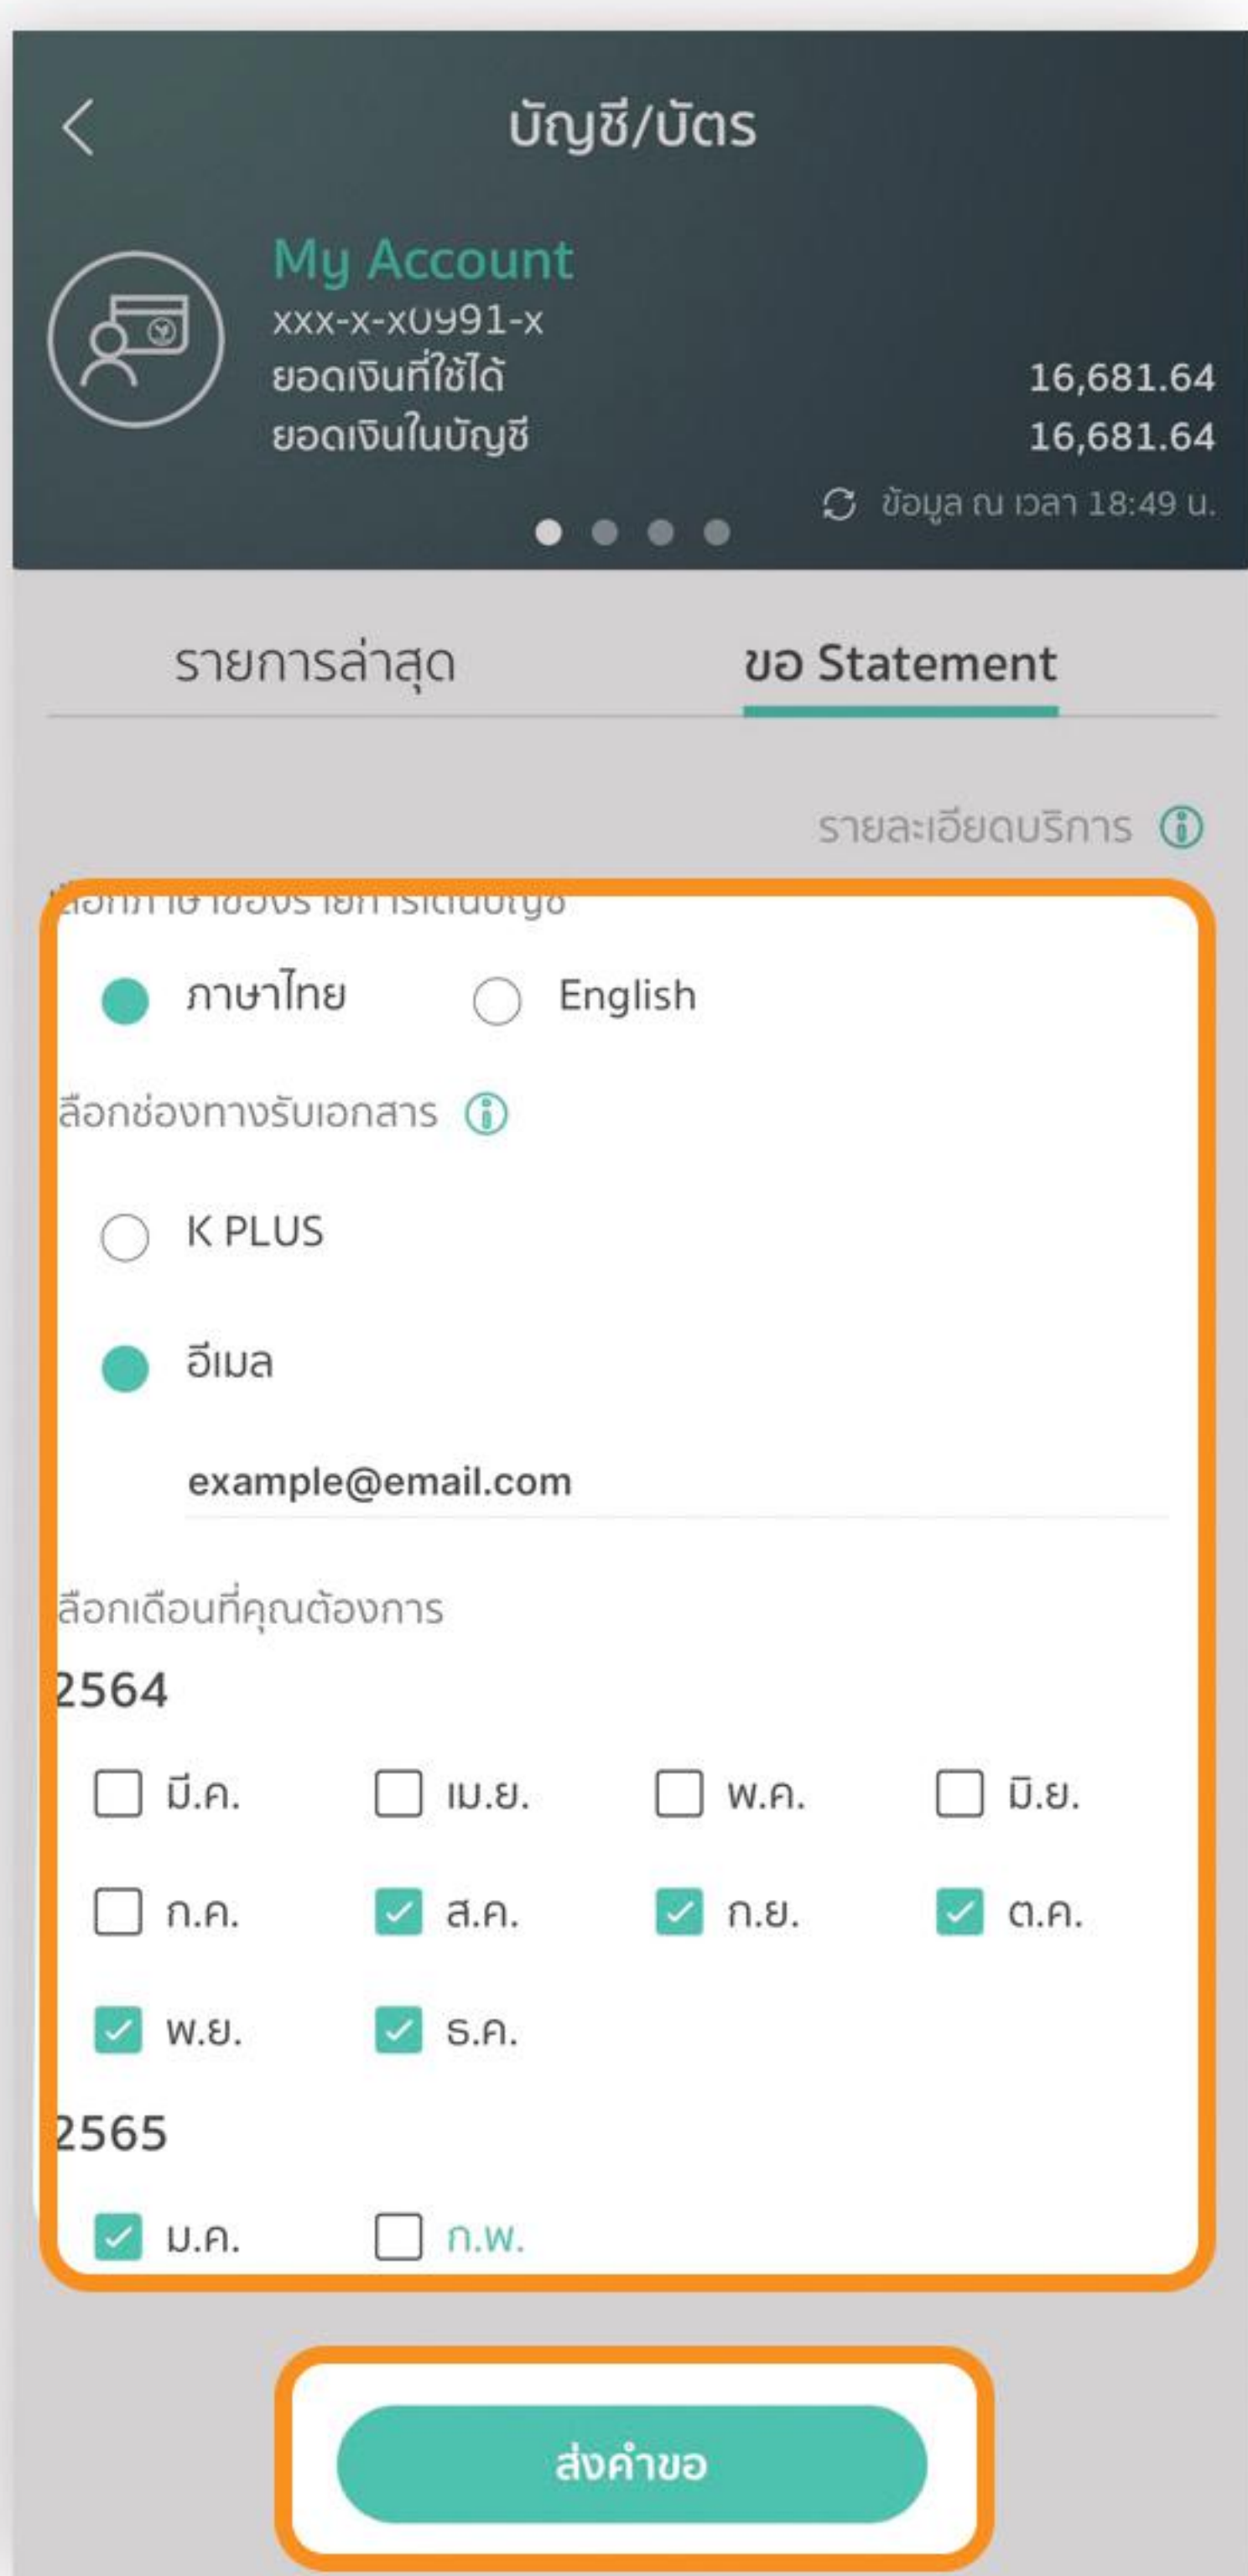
บัญชี/บัตร

My Account
xxx-x-x0991-x
ยอดเงินที่ใช้ได้ 16,681.64
ยอดเงินในบัญชี 16,681.64
ข้อมูล ณ เวลา 18:49 น.

รายการล่าสุด
ขอ Statement

รายละเอียดบริการ

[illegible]

ภาษาไทย
English

ลือกช่องทางรับเอกสาร

K PLUS

อีเมล

example@email.com

ลือกเดือนที่คุณต้องการ

2564

มี.ค.
เม.ย.
พ.ค.
มิ.ย.
ก.ค.
ส.ค.
ก.ย.
ต.ค.
พ.ย.
ธ.ค.

2565

ม.ค.
ก.พ.

ส่งคำขอ